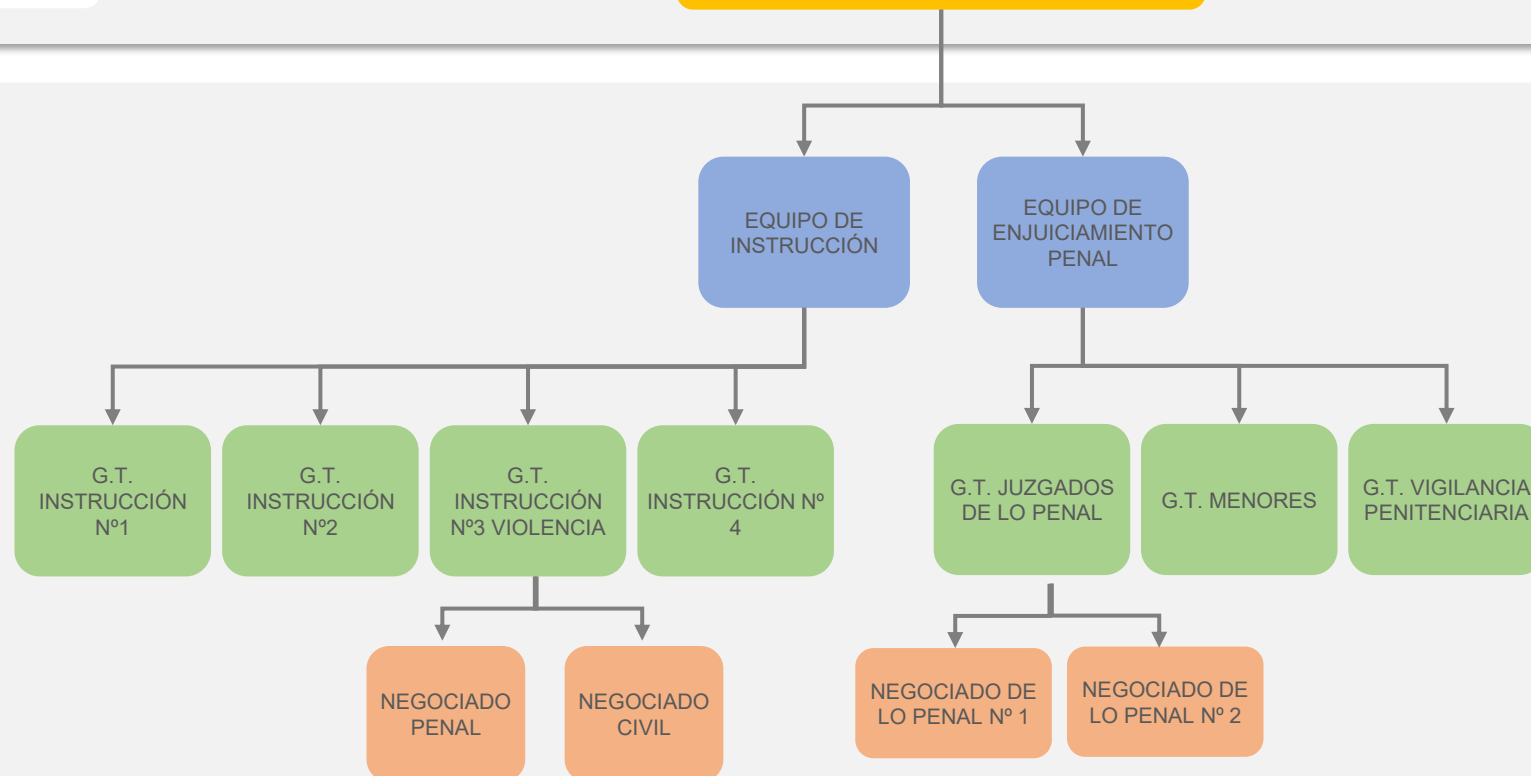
EQUIPO DE INSTRUCCIÓN

EQUIPO DE ENJUICIAMIENTO PENAL

G.T. INSTRUCCIÓN Nº1

G.T. INSTRUCCIÓN Nº2

G.T. INSTRUCCIÓN Nº3 VIOLENCIA

G.T. INSTRUCCIÓN Nº 4

G.T. JUZGADOS DE LO PENAL

G.T. MENORES

G.T. VIGILANCIA PENITENCIARIA

NEGOCIADO PENAL

NEGOCIADO CIVIL

NEGOCIADO DE LO PENAL Nº 1

NEGOCIADO DE LO PENAL Nº 2